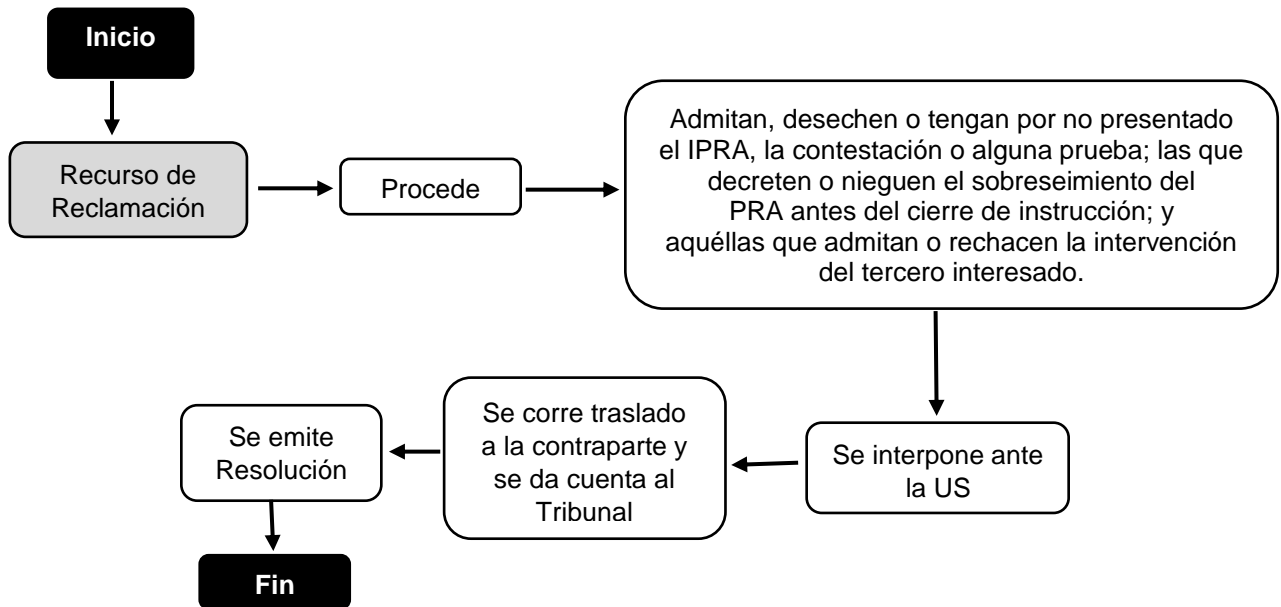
Inicio

Recurso de Reclamación

Procede

Admitan, desechen o tengan por no presentado el IPRA, la contestación o alguna prueba; las que decreten o nieguen el sobreseimiento del PRA antes del cierre de instrucción; y aquéllas que admitan o rechacen la intervención del tercero interesado.

Se interpone ante la US

Se corre traslado a la contraparte y se da cuenta al Tribunal

Se emite Resolución

Fin